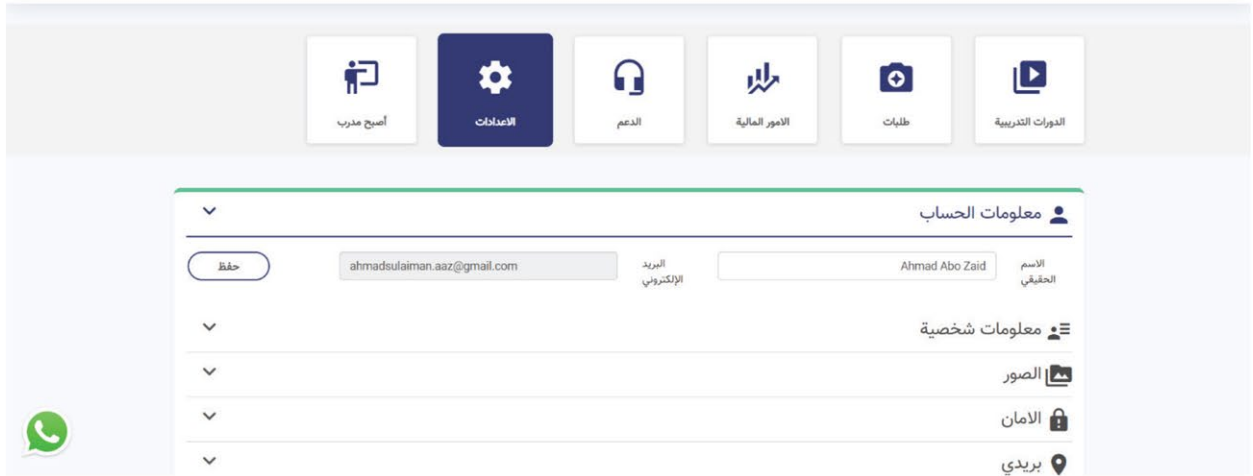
الدورات التدريبية

طلبات

الامور المالية

الدعم

الاعدادات

أصبح مدرب

معلومات الحساب

الاسم الحقيقي

Ahmad Abo Zaid

البريد الإلكتروني

ahmadsulaiman.aaz@gmail.com

حفظ

معلومات شخصية

الصور

الامان

بريدي